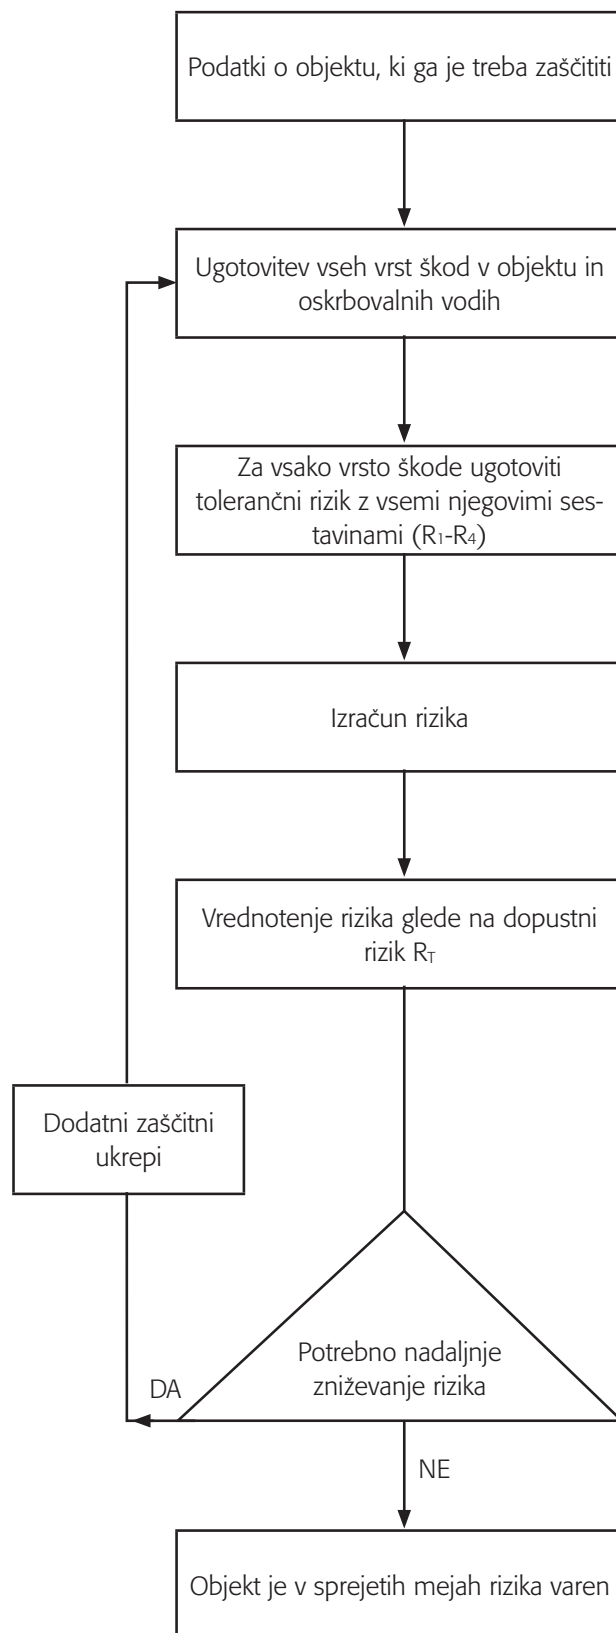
Podatki o objektu, ki ga je treba zaščititi

Ugotovitev vseh vrst škod v objektu in oskrbovalnih vodih

Za vsako vrsto škode ugotoviti tolerančni rizik z vsemi njegovimi sestavinami ($R_1$-$R_4$)

Izračun rizika

Vrednotenje rizika glede na dopustni rizik $R_T$

Dodatni zaščitni ukrepi

Potrebno nadaljnje zniževanje rizika

DA

NE

Objekt je v sprejetih mejah rizika varen